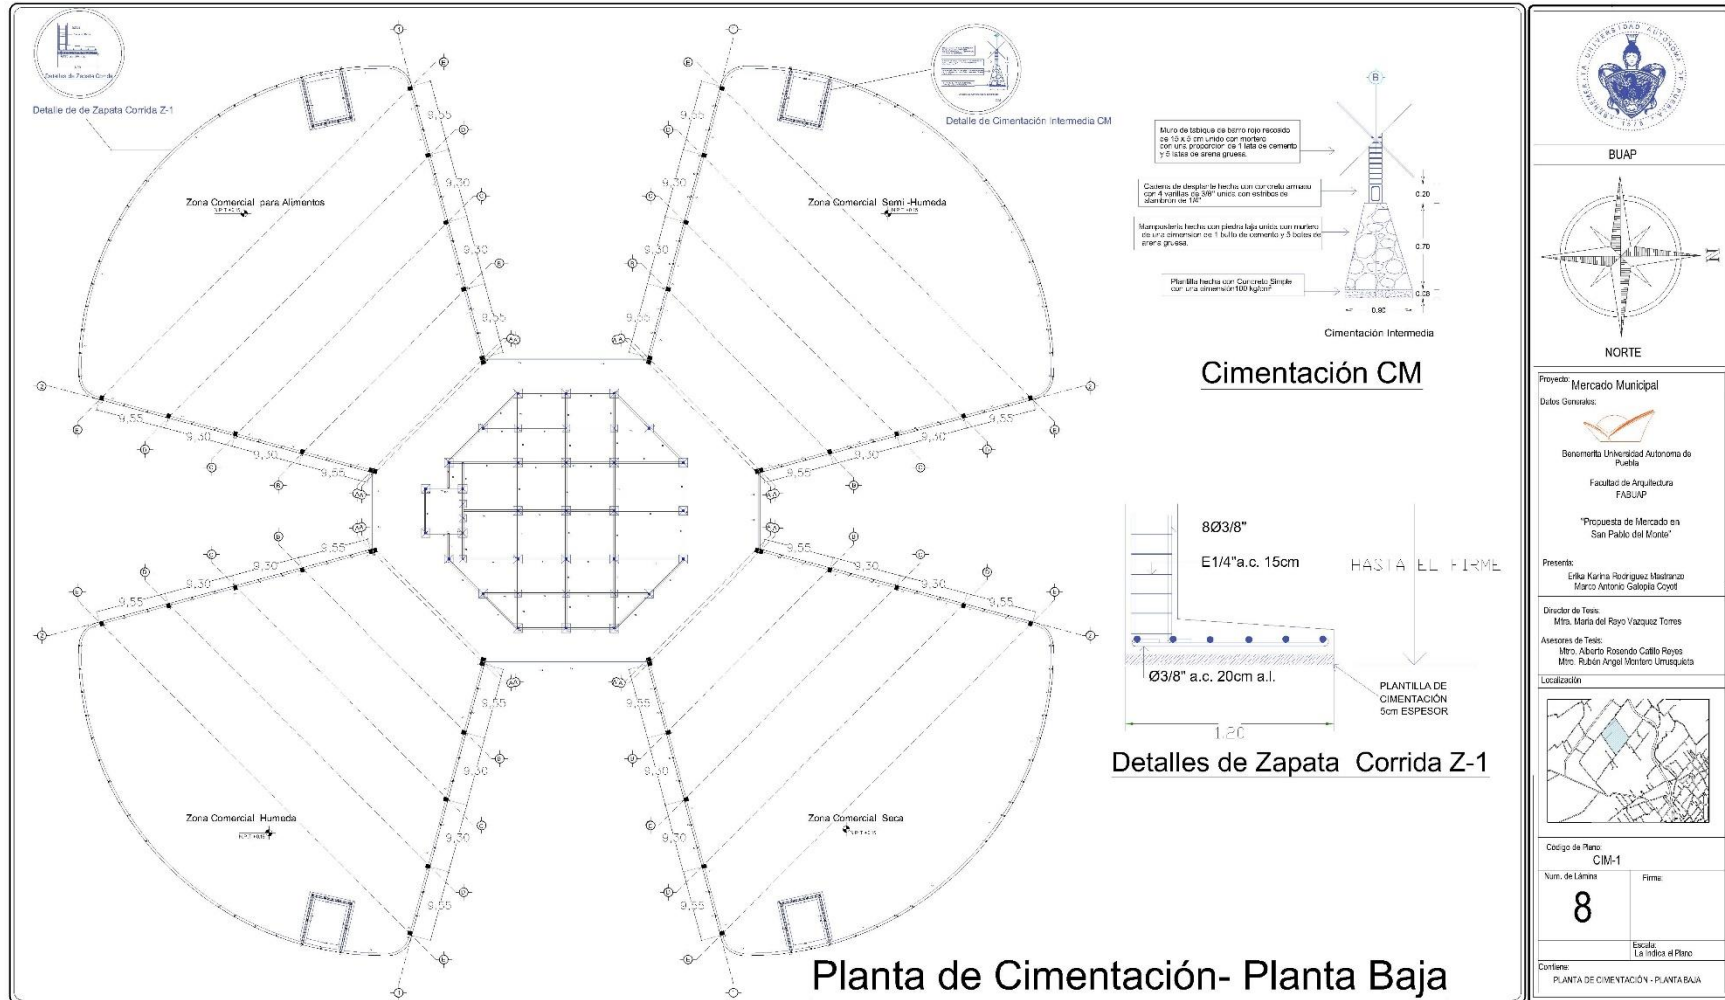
Detalle de de Zapata Corrida Z-1

Detalle de Cimentación Intermedia CM

Zona Comercial para Alimentos

Zona Comercial Semi -Humeda

Zona Comercial Humeda

Zona Comercial Seca

9.55
9.30
9.30
9.55
9.55
9.30
9.30
9.55

Muro de tabique de barro rojo recocido de 10 x 5 cm unido con mortero con una proporcion de 1 lata de cemento y 5 latas de arena gruesa.

Cadena de desplante hecha con concreto armado con 4 varillas de 3/8" unidas con estribos de alambrón de 1/4"

Mampostería hecha con piedra laja unida con mortero de una dimension de 1 bulto de cemento y 3 botes de arena gruesa.

Plantilla hecha con Concreto Simple con una dimensión 100 kg/cm²

0.20
0.70
0.05
0.80

Cimentación Intermedia

Cimentación CM

8Ø3/8"

E1/4"a.c. 15cm

HASTA EL FIRME

Ø3/8" a.c. 20cm a.l.

PLANTILLA DE CIMENTACIÓN 5cm ESPESOR

1.20

Detalles de Zapata Corrida Z-1

Planta de Cimentación- Planta Baja

BUAP

NORTE

Proyecto: Mercado Municipal

Datos Generales:

Benemerita Universidad Autonoma de Puebla

Facultad de Arquitectura FABUAP

"Propuesta de Mercado en San Pablo del Monte"

Presenta:
Erika Karina Rodriguez Mastranzo
Marco Antonio Galopia Coyotl

Director de Tesis:
Mtra. Maria del Rayo Vazquez Torres

Asesores de Tesis:
Mtro. Alberto Rosendo Catillo Reyes
Mtro. Rubén Angel Montero Urrusquieta

Localización

Codigo de Plano:
CIM-1

Num. de Lámina
8

Firma:

Escala:
La indica el Plano

Contiene:
PLANTA DE CIMENTACIÓN - PLANTA BAJA